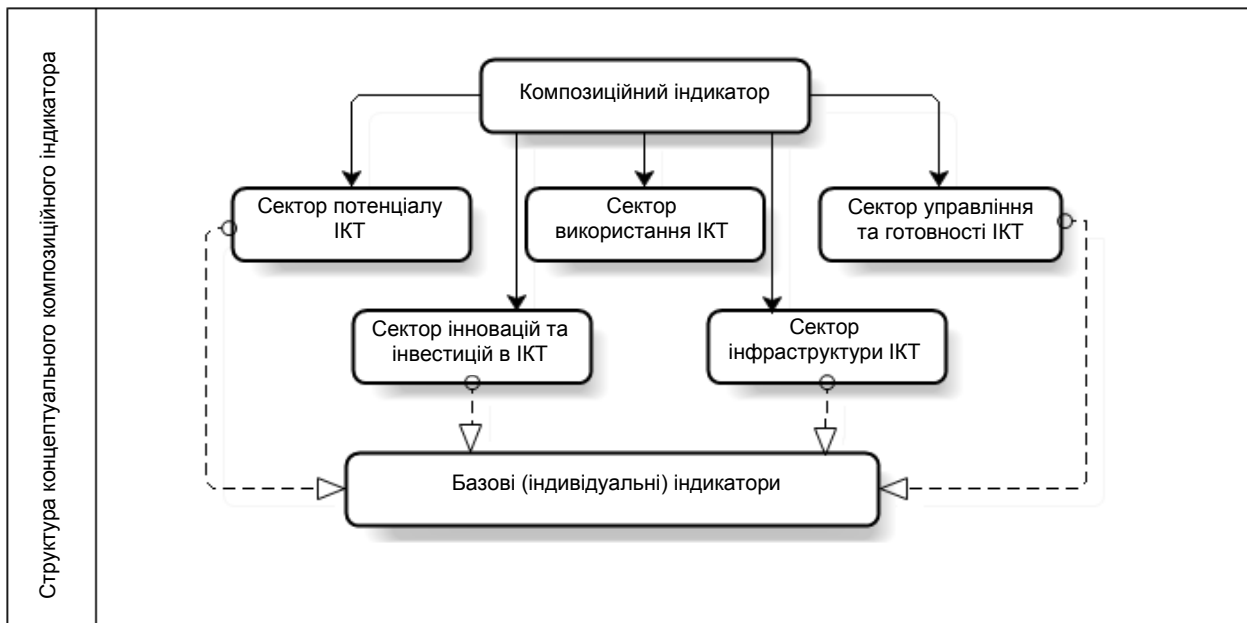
Структура концептуального композиційного індикатора

Композиційний індикатор

Сектор потенціалу ІКТ

Сектор використання ІКТ

Сектор управління та готовності ІКТ

Сектор інновацій та інвестицій в ІКТ

Сектор інфраструктури ІКТ

Базові (індивідуальні) індикатори